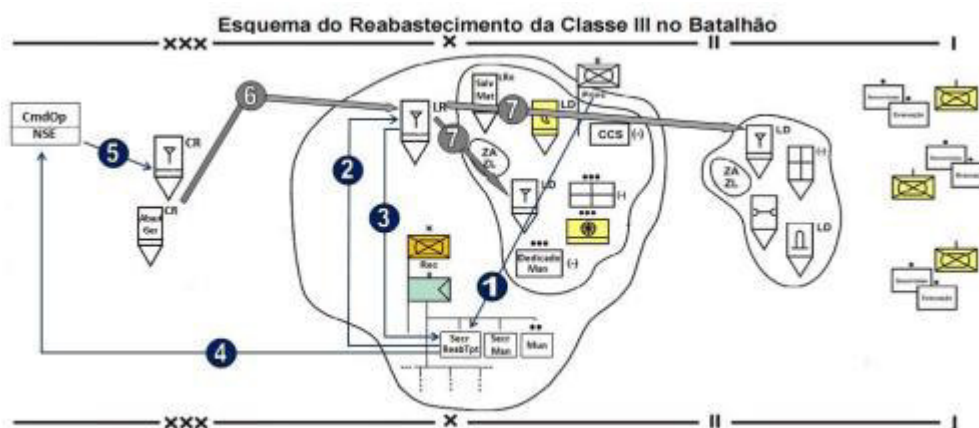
Esquema do Reabastecimento da Classe III no Batalhão

XXX

X

II

I

CmdOp
NSE

5

CR

Abast Ger

CR

6

LR

Sala Mat

LRe

7

LD

CCS (-)

7

ZA ZL

LD

(-)

Dedicado Man (-)

2

3

X

Rec

1

Secr ReabTpt

Secr Man

Mun

4

LD

(-)

ZA ZL

LD

XXX

X

II

I